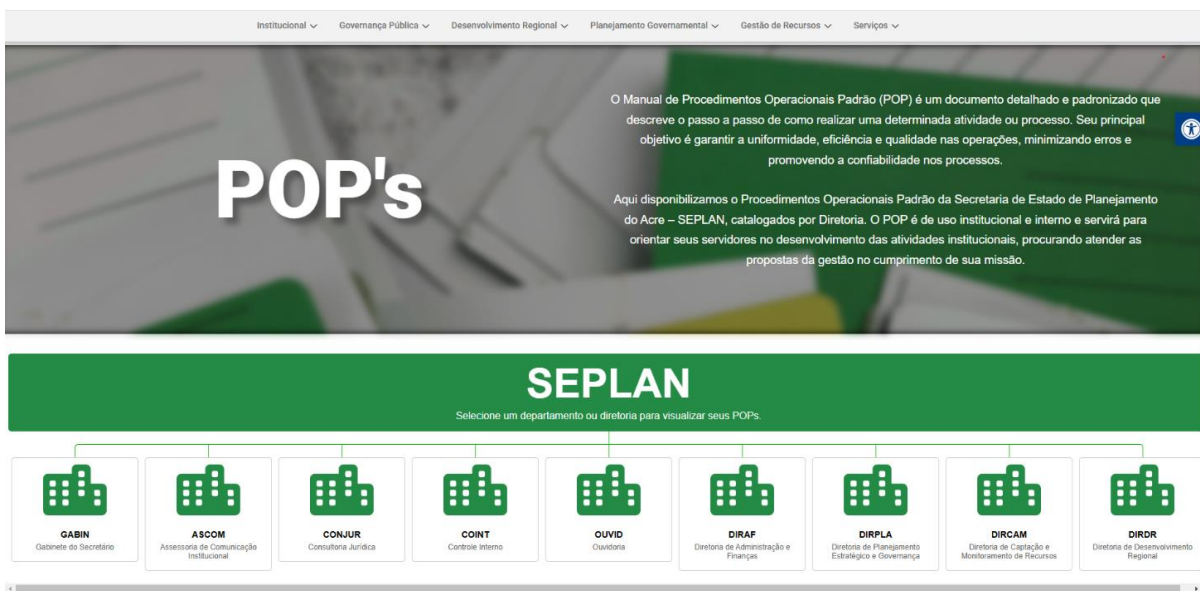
Institucional ⌄ Governança Pública ⌄ Desenvolvimento Regional ⌄ Planejamento Governamental ⌄ Gestão de Recursos ⌄ Serviços ⌄

POP's

O Manual de Procedimentos Operacionais Padrão (POP) é um documento detalhado e padronizado que descreve o passo a passo de como realizar uma determinada atividade ou processo. Seu principal objetivo é garantir a uniformidade, eficiência e qualidade nas operações, minimizando erros e promovendo a confiabilidade nos processos.

Aqui disponibilizamos o Procedimentos Operacionais Padrão da Secretaria de Estado de Planejamento do Acre – SEPLAN, catalogados por Diretoria. O POP é de uso institucional e interno e servirá para orientar seus servidores no desenvolvimento das atividades institucionais, procurando atender as propostas da gestão no cumprimento de sua missão.

SEPLAN

Selecione um departamento ou diretoria para visualizar seus POPs.

GABIN
Gabinete do Secretário

ASCOM
Assessoria de Comunicação Institucional

CONJUR
Consultoria Jurídica

COINT
Controle Interno

OUVID
Ouvidoria

DIRAF
Diretoria de Administração e Finanças

DIRPLA
Diretoria de Planejamento Estratégico e Governança

DIRCAM
Diretoria de Captação e Monitoramento de Recursos

DIRDR
Diretoria de Desenvolvimento Regional